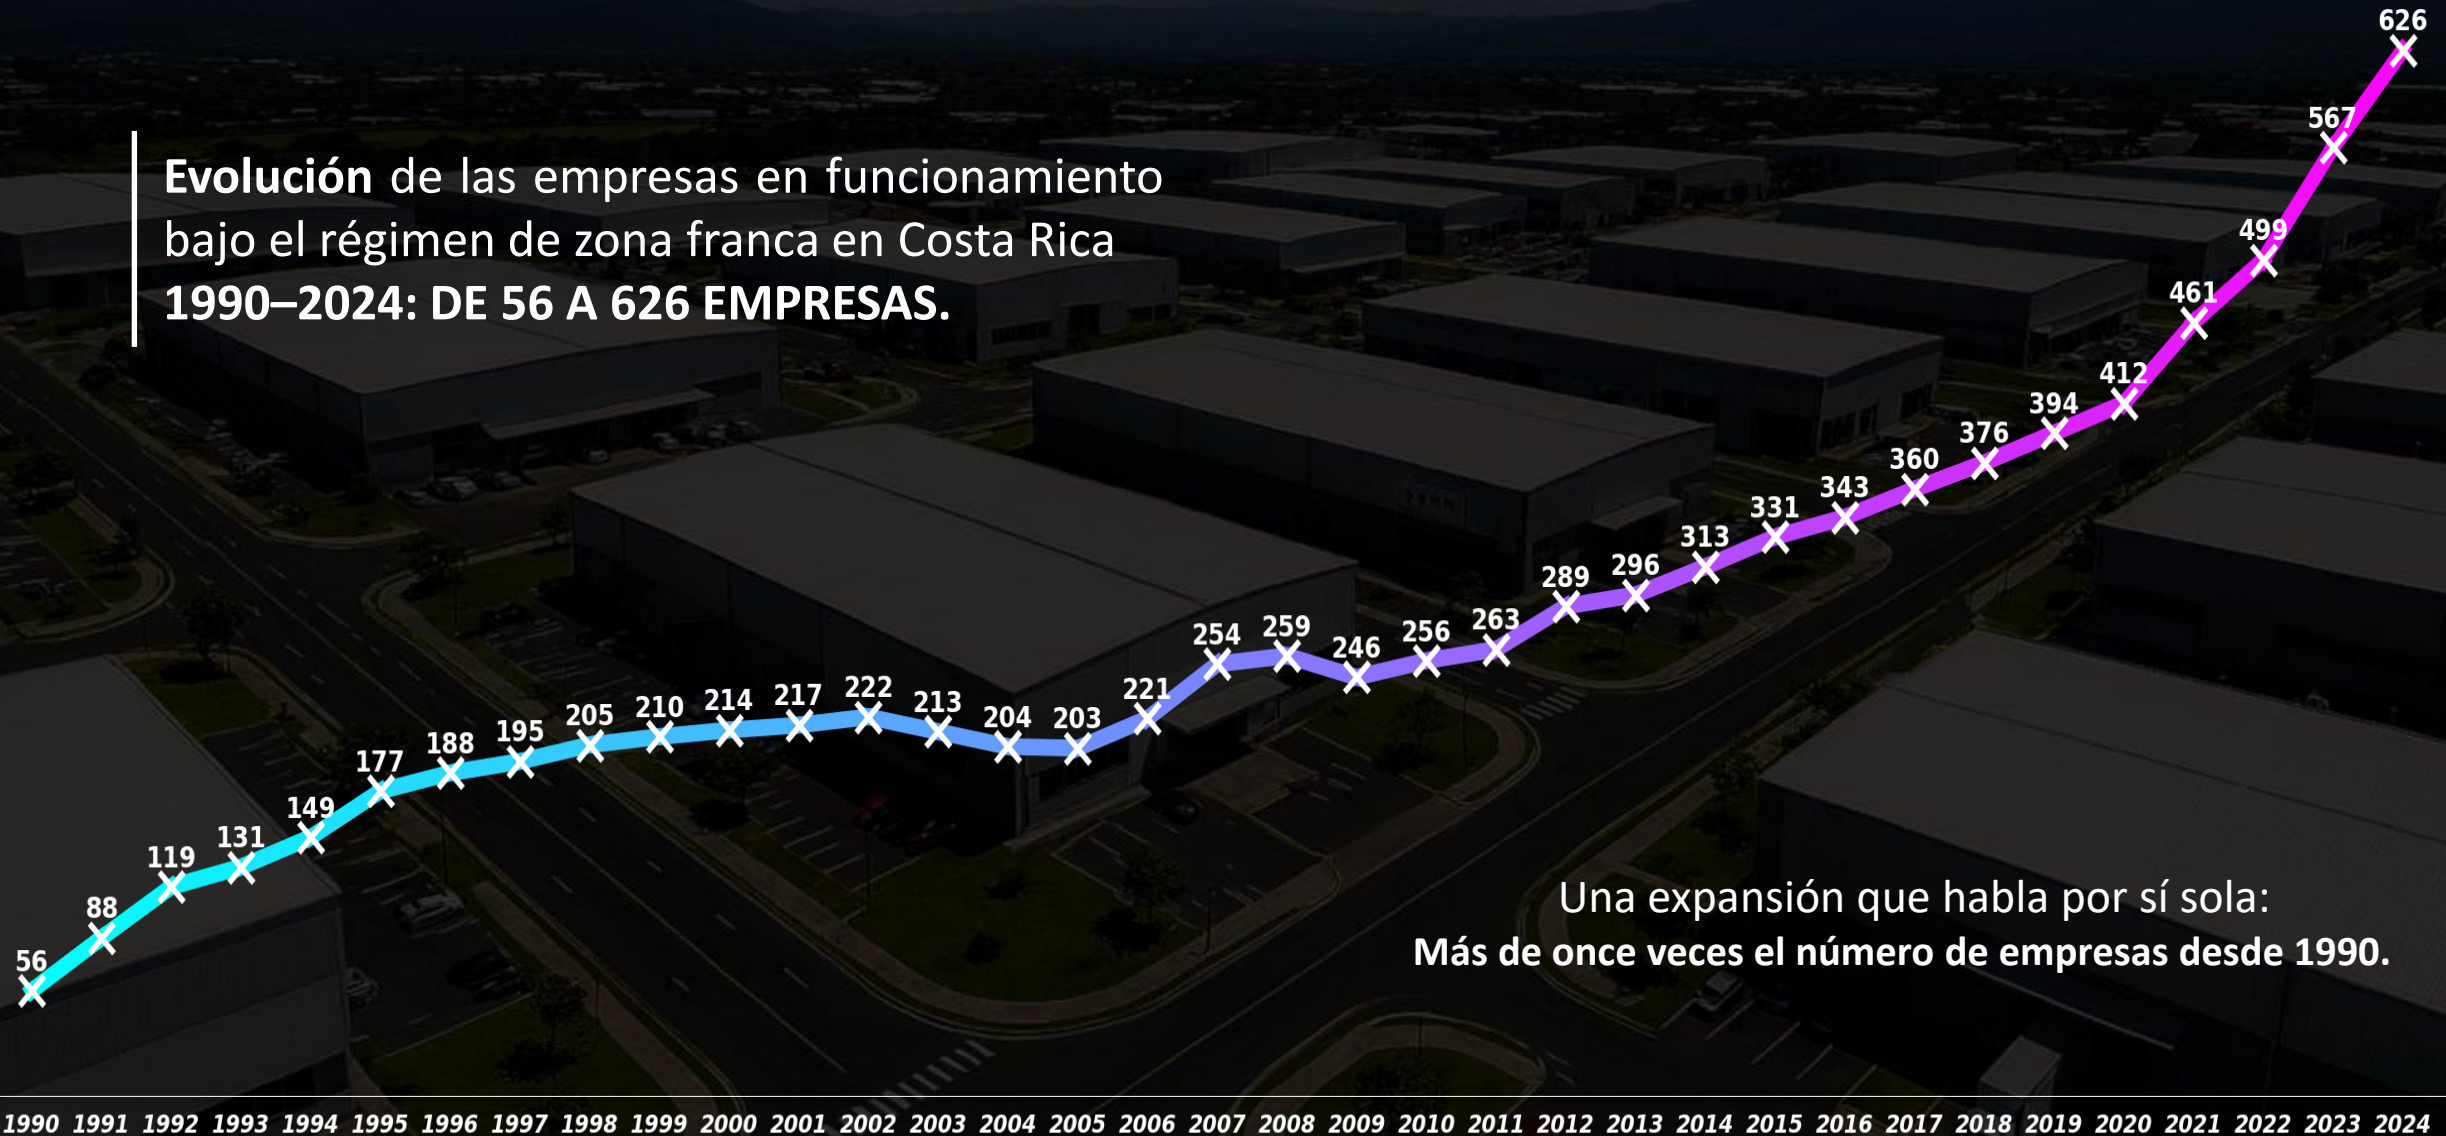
**Evolución** de las empresas en funcionamiento bajo el régimen de zona franca en Costa Rica
**1990–2024: DE 56 A 626 EMPRESAS.**

56 88 119 131 149 177 188 195 205 210 214 217 222 213 204 203 221 254 259 246 256 263 289 296 313 331 343 360 376 394 412 461 499 567 626

Una expansión que habla por sí sola:
**Más de once veces el número de empresas desde 1990.**

1990 1991 1992 1993 1994 1995 1996 1997 1998 1999 2000 2001 2002 2003 2004 2005 2006 2007 2008 2009 2010 2011 2012 2013 2014 2015 2016 2017 2018 2019 2020 2021 2022 2023 2024